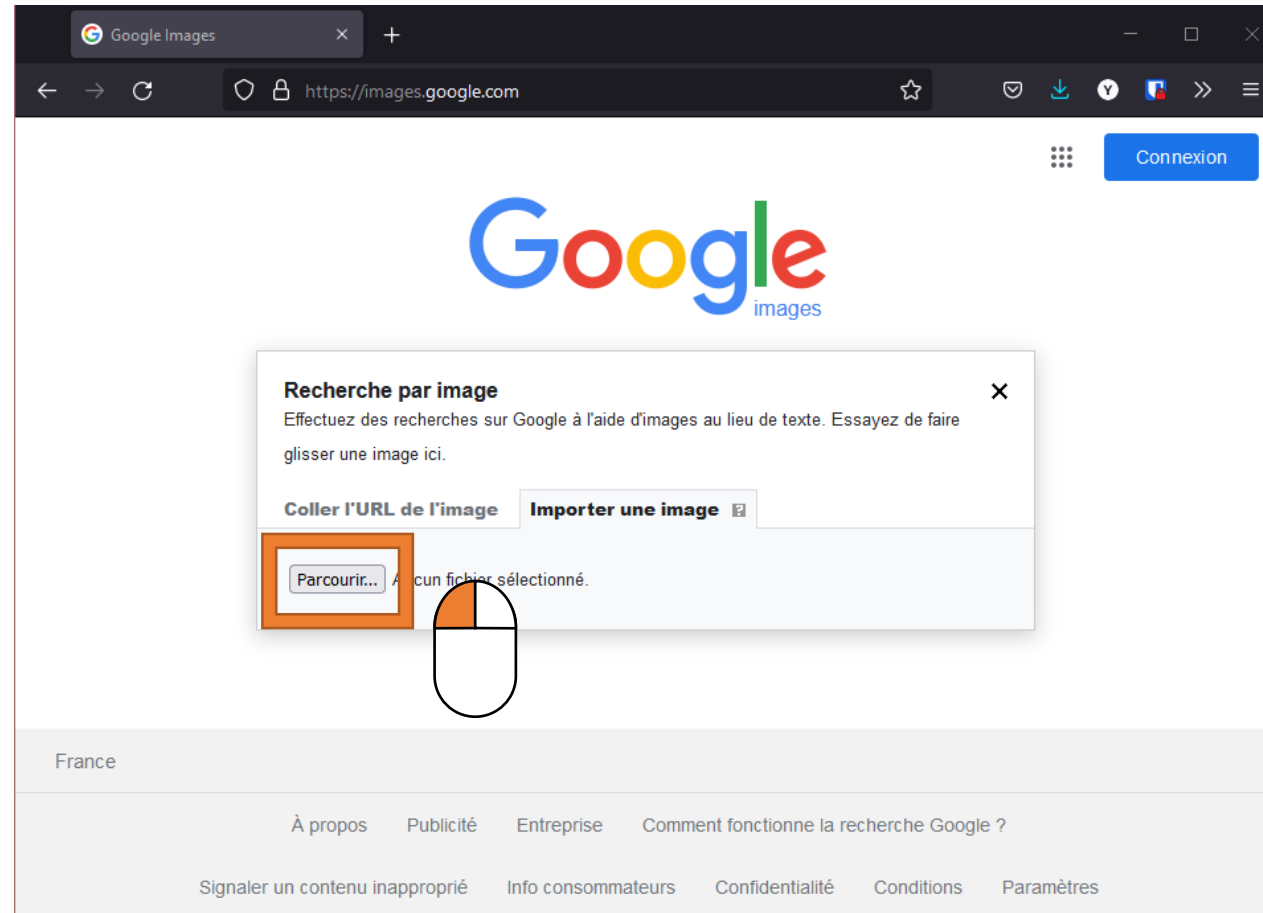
Google Images

https://images.google.com

Connexion

Google
images

Recherche par image
Effectuez des recherches sur Google à l'aide d'images au lieu de texte. Essayez de faire glisser une image ici.

Coller l'URL de l'image

Importer une image

Parcourir... A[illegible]cun fichier sélectionné.

France

À propos Publicité Entreprise Comment fonctionne la recherche Google ?

Signaler un contenu inapproprié Info consommateurs Confidentialité Conditions Paramètres